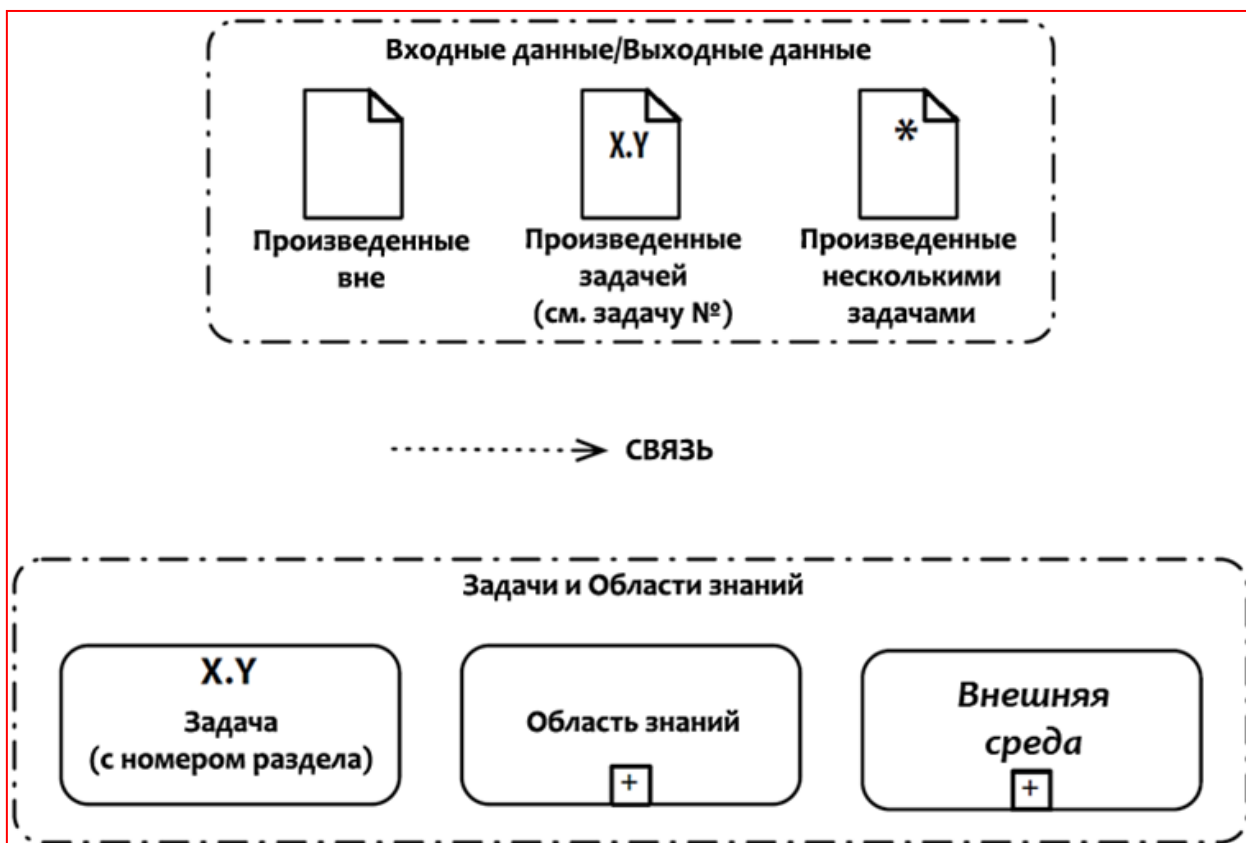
Входные данные/Выходные данные

Произведенные вне

X.Y

Произведенные задачей (см. задачу №)

*

Произведенные несколькими задачами

СВЯЗЬ

Задачи и Области знаний

X.Y

Задача (с номером раздела)

Область знаний

+

Внешняя среда

+